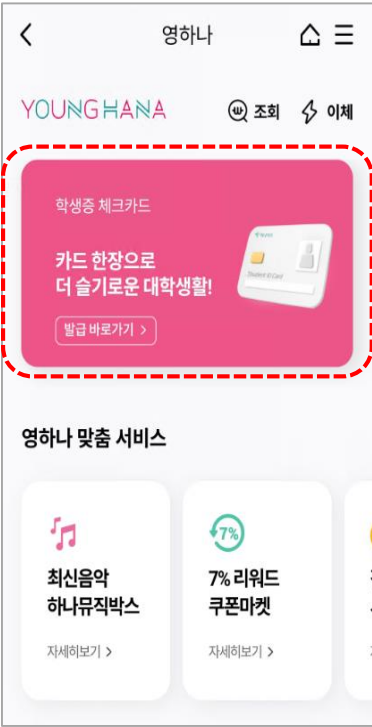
영하나

YOUNG HANA

조회 이체

학생증 체크카드

카드 한장으로
더 슬기로운 대학생활!

발급 바로가기 >

Student ID Card

영하나 맞춤 서비스

최신음악
하나뮤직박스

자세히보기 >

7%

7% 리워드
쿠폰마켓

자세히보기 >